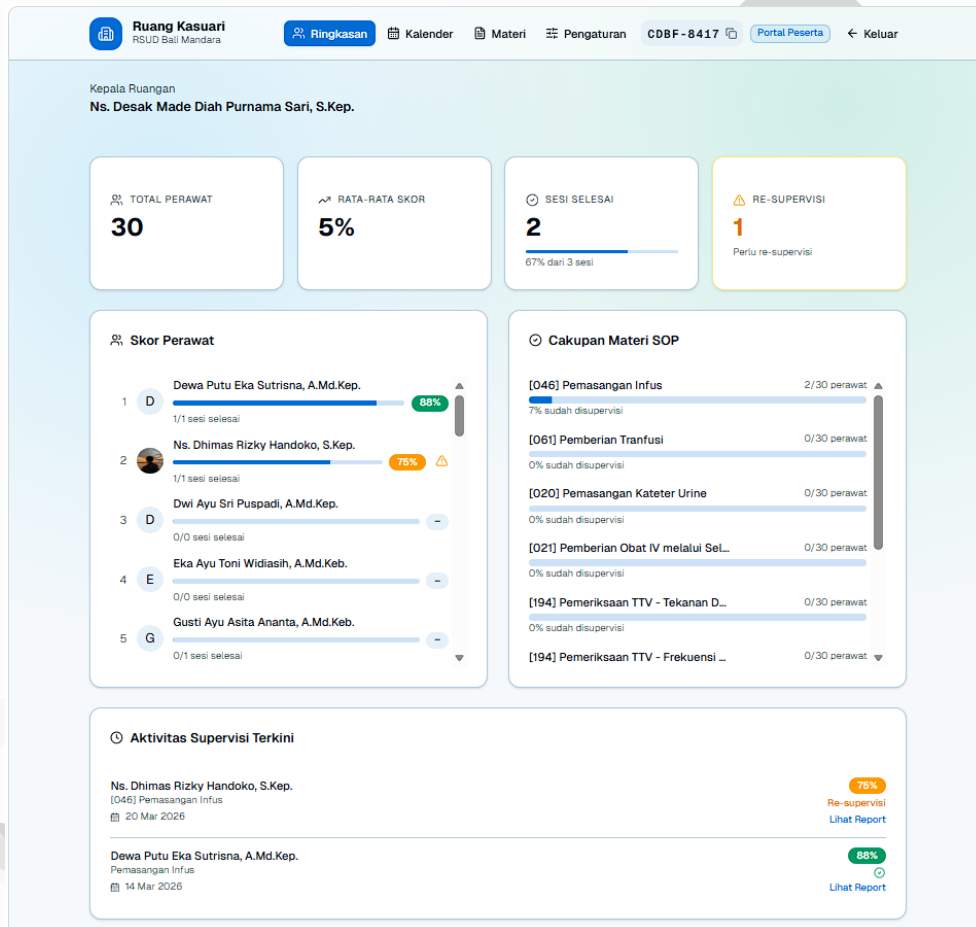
Ruang Kasuari
RSUD Bali Mandara

Ringkasan  Kalender  Materi  Pengaturan  CDBF-8417  Portal Peserta  ← Keluar

Kepala Ruangan
Ns. Desak Made Diah Purnama Sari, S.Kep.

TOTAL PERAWAT
30

RATA-RATA SKOR
5%

SESI SELESAI
2
67% dari 3 sesi

RE-SUPERVISI
1
Perlu re-supervisi

Skor Perawat

1 D Dewa Putu Eka Sutrisna, A.Md.Kep. 88%
1/1 sesi selesai

2 Ns. Dhimas Rizky Handoko, S.Kep. 75%
1/1 sesi selesai

3 D Dwi Ayu Sri Puspadi, A.Md.Kep. –
0/0 sesi selesai

4 E Eka Ayu Toni Widiasih, A.Md.Keb. –
0/0 sesi selesai

5 G Gusti Ayu Asita Ananta, A.Md.Keb. –
0/1 sesi selesai

Cakupan Materi SOP

[046] Pemasangan Infus 2/30 perawat
7% sudah disupervisi

[061] Pemberian Tranfusi 0/30 perawat
0% sudah disupervisi

[020] Pemasangan Kateter Urine 0/30 perawat
0% sudah disupervisi

[021] Pemberian Obat IV melalui Sel... 0/30 perawat
0% sudah disupervisi

[194] Pemeriksaan TTV - Tekanan D... 0/30 perawat
0% sudah disupervisi

[194] Pemeriksaan TTV - Frekuensi ... 0/30 perawat

Aktivitas Supervisi Terkini

Ns. Dhimas Rizky Handoko, S.Kep.
[046] Pemasangan Infus
20 Mar 2026
75%
Re-supervisi
Lihat Report

Dewa Putu Eka Sutrisna, A.Md.Kep.
Pemasangan Infus
14 Mar 2026
88%
Lihat Report